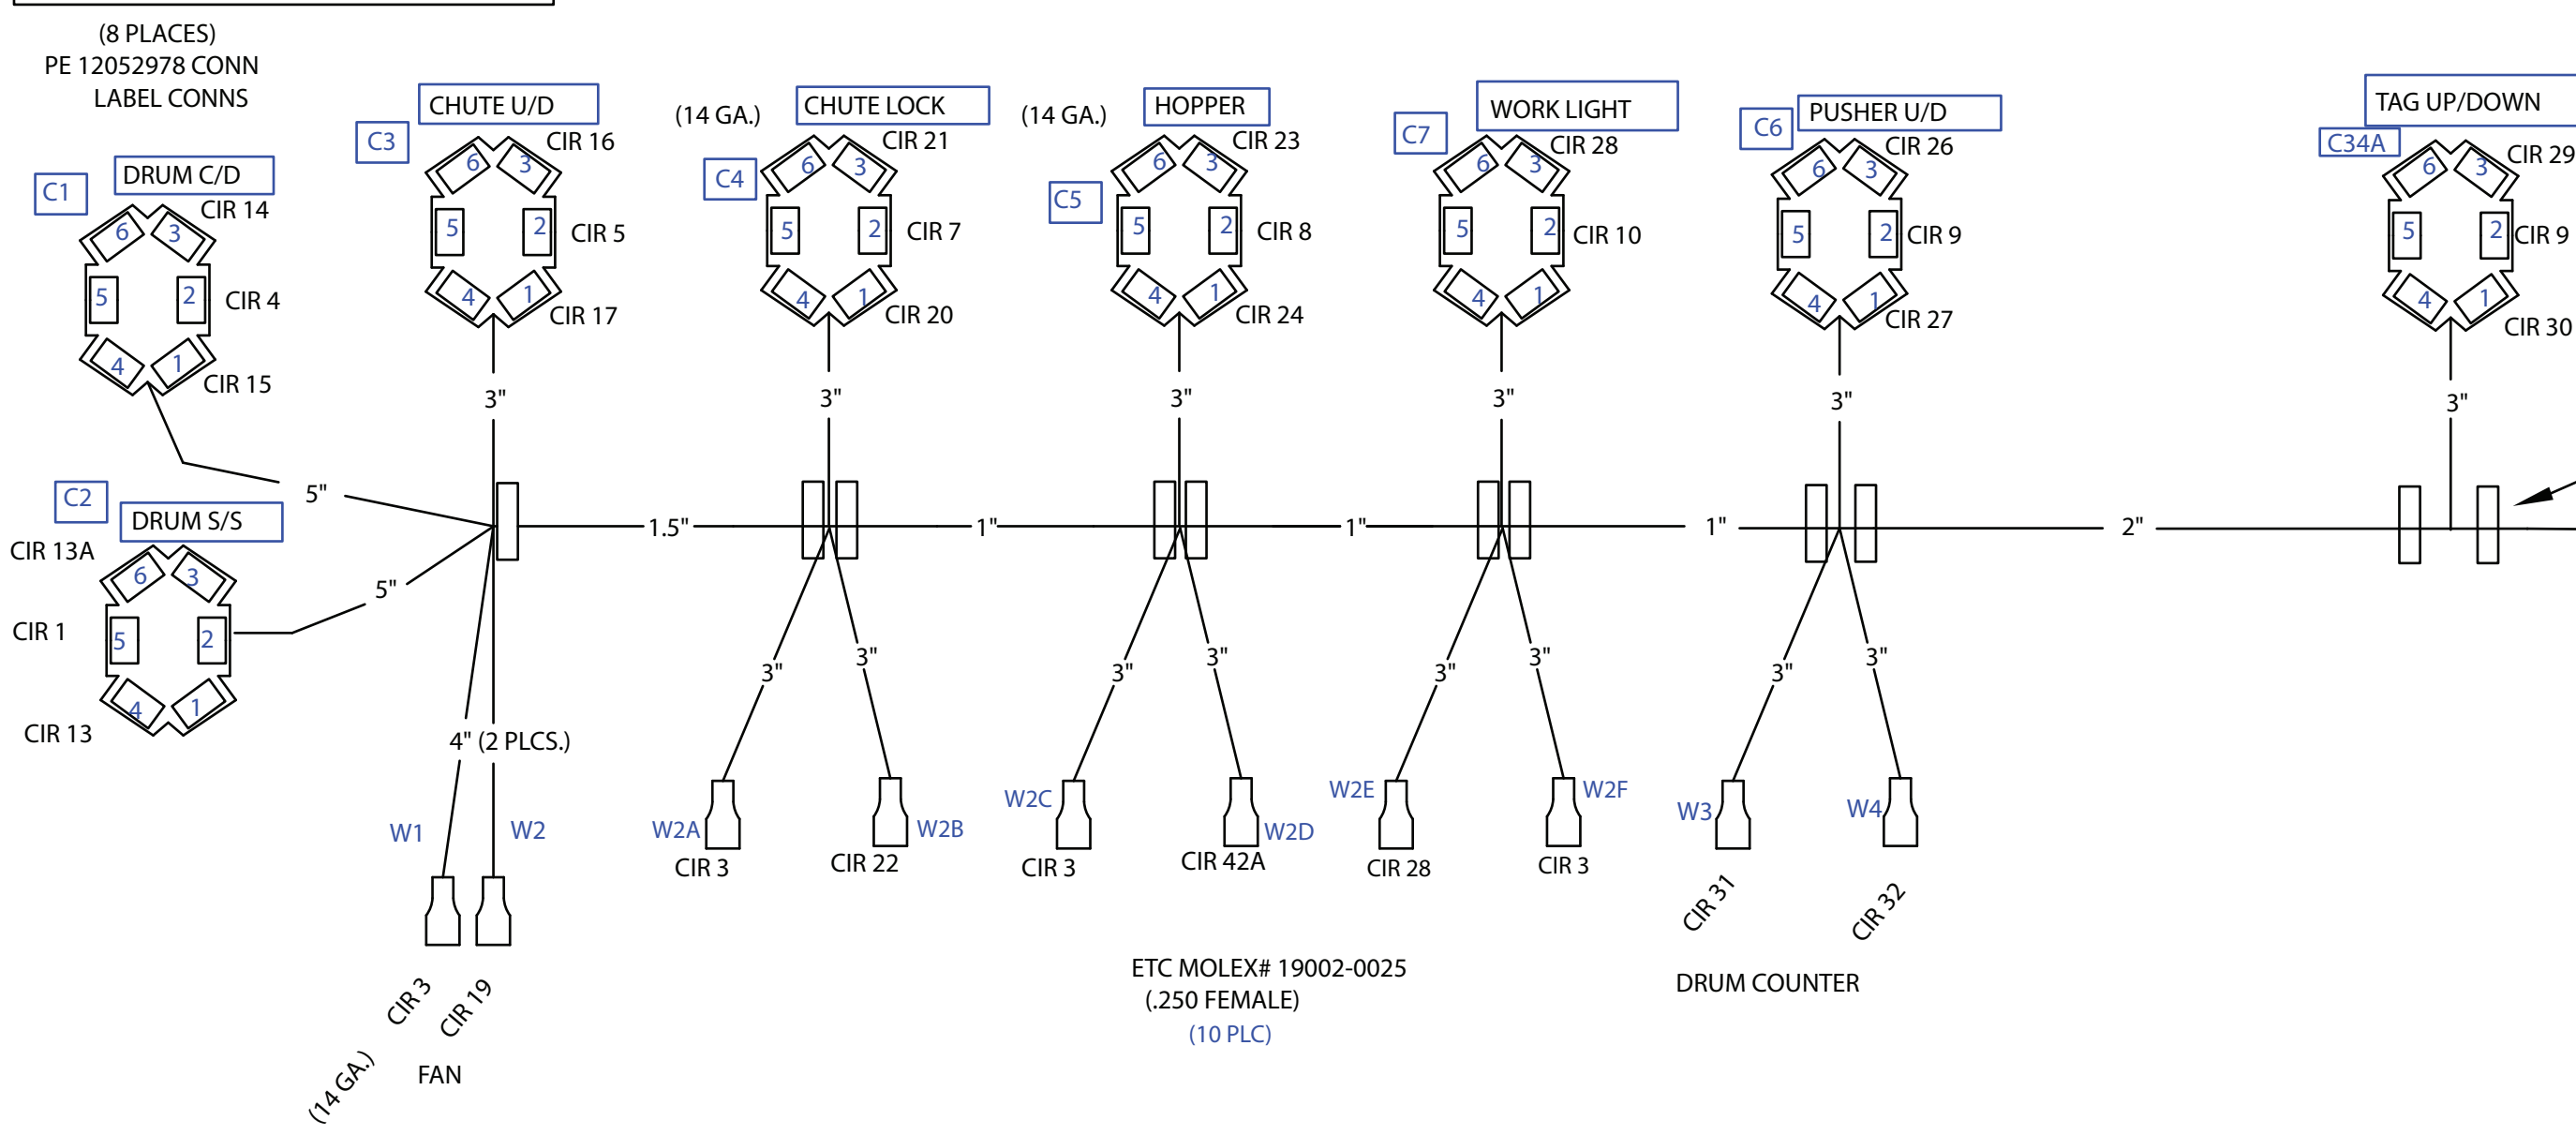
(8 PLACES)
PE 12052978 CONN
LABEL CONNS

C1
DRUM C/D
CIR 14
6 3
5 2
CIR 4
4 1
CIR 15

C3
CHUTE U/D
CIR 16
6 3
5 2
CIR 5
4 1
CIR 17

(14 GA.)
C4
CHUTE LOCK
CIR 21
6 3
5 2
CIR 7
4 1
CIR 20

(14 GA.)
C5
HOPPER
CIR 23
6 3
5 2
CIR 8
4 1
CIR 24

C7
WORK LIGHT
CIR 28
6 3
5 2
CIR 10
4 1

C6
PUSHER U/D
CIR 26
6 3
5 2
CIR 9
4 1
CIR 27

TAG UP/DOWN
C34A
CIR 29
6 3
5 2
CIR 9
4 1
CIR 30

3" 3" 3" 3" 3" 3"

C2
DRUM S/S
CIR 13A
6 3
CIR 1
5 2
4 1
CIR 13

5" 5"
1.5" 1" 1" 1" 2"

3" 3" 3" 3" 3" 3" 3" 3"

4" (2 PLCS.)
W1 W2
CIR 3 CIR 19
(14 GA.)
FAN

W2A W2B
CIR 3 CIR 22
W2C W2D
CIR 3 CIR 42A
W2E W2F
CIR 28 CIR 3
W3 W4
CIR 31 CIR 32
DRUM COUNTER

ETC MOLEX# 19002-0025
(.250 FEMALE)
(10 PLC)